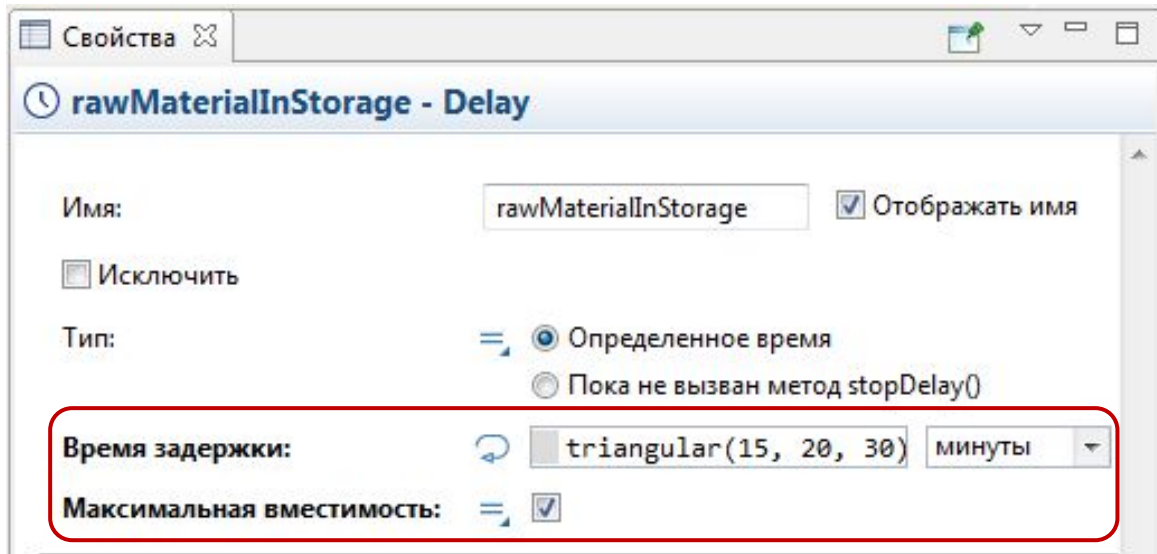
Свойства

rawMaterialInStorage - Delay

Имя: rawMaterialInStorage Отображать имя

Исключить

Тип: Определенное время

Пока не вызван метод stopDelay()

Время задержки: triangular(15, 20, 30) минуты

Максимальная вместимость: